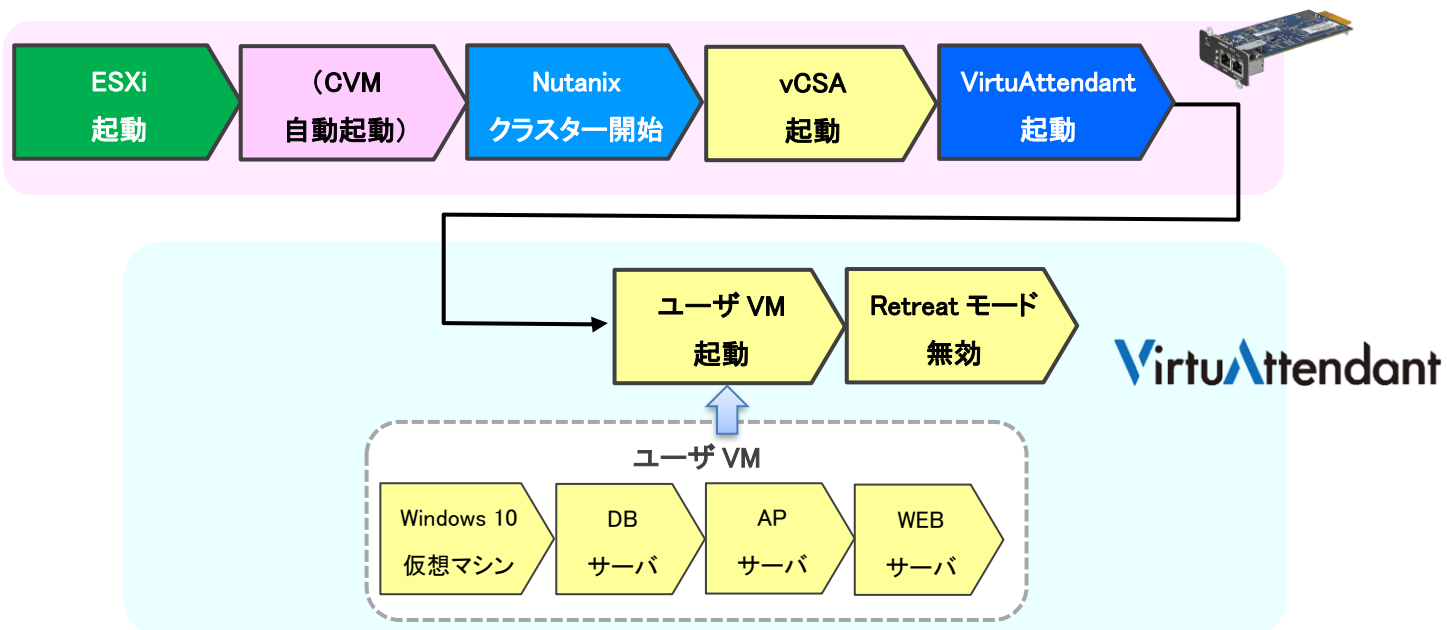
ESXi
起動

（CVM
自動起動）

Nutanix
クラスター開始

vCSA
起動

VirtuAttendant
起動

ユーザ VM
起動

Retreat モード
無効

VirtuAttendant

ユーザ VM

Windows 10
仮想マシン

DB
サーバ

AP
サーバ

WEB
サーバ